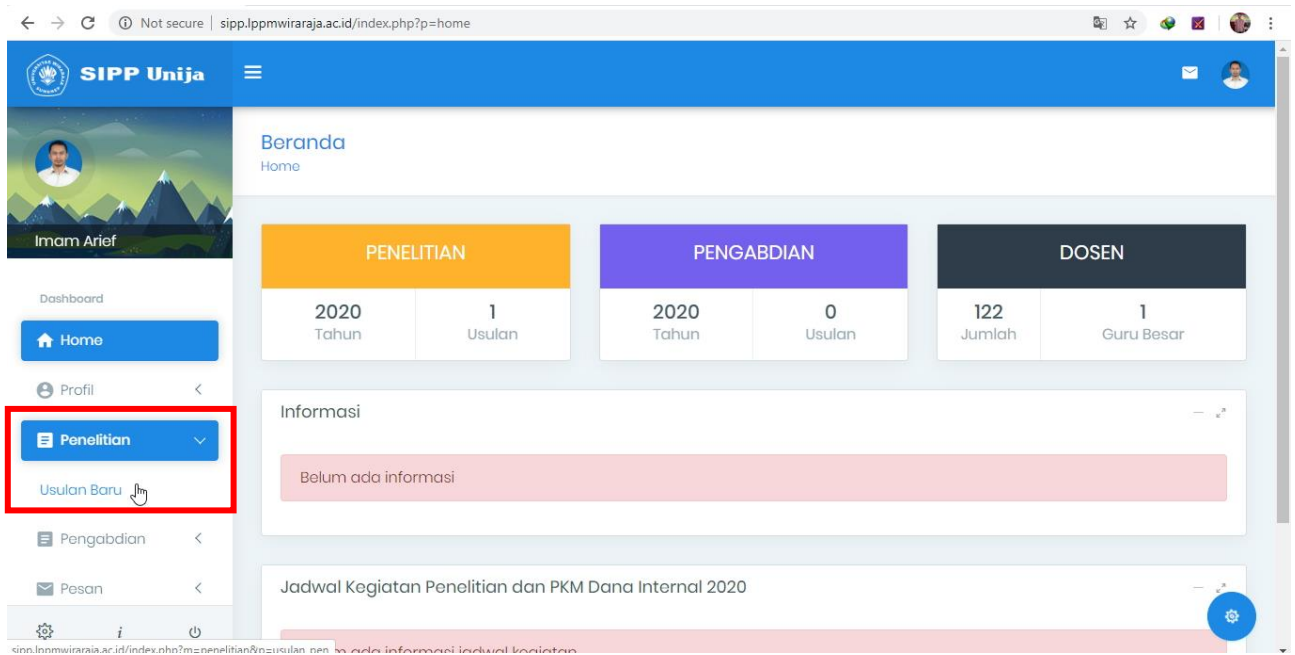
Not secure | sipp.lppmwiraraja.ac.id/index.php?p=home

SIPP Unija

Imam Arief

Dashboard

Home

Profil

Penelitian

Usulan Baru

Pengabdian

Pesan

$i$

Beranda
Home

| PENELITIAN | |
|---|---|
| 2020 Tahun | 1 Usulan |

| PENGABDIAN | |
|---|---|
| 2020 Tahun | 0 Usulan |

| DOSEN | |
|---|---|
| 122 Jumlah | 1 Guru Besar |

Informasi

Belum ada informasi

Jadwal Kegiatan Penelitian dan PKM Dana Internal 2020

sipp.lppmwiraraja.ac.id/index.php?m=penelitian&p=usulan_pen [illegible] ada informasi jadwal kegiatan